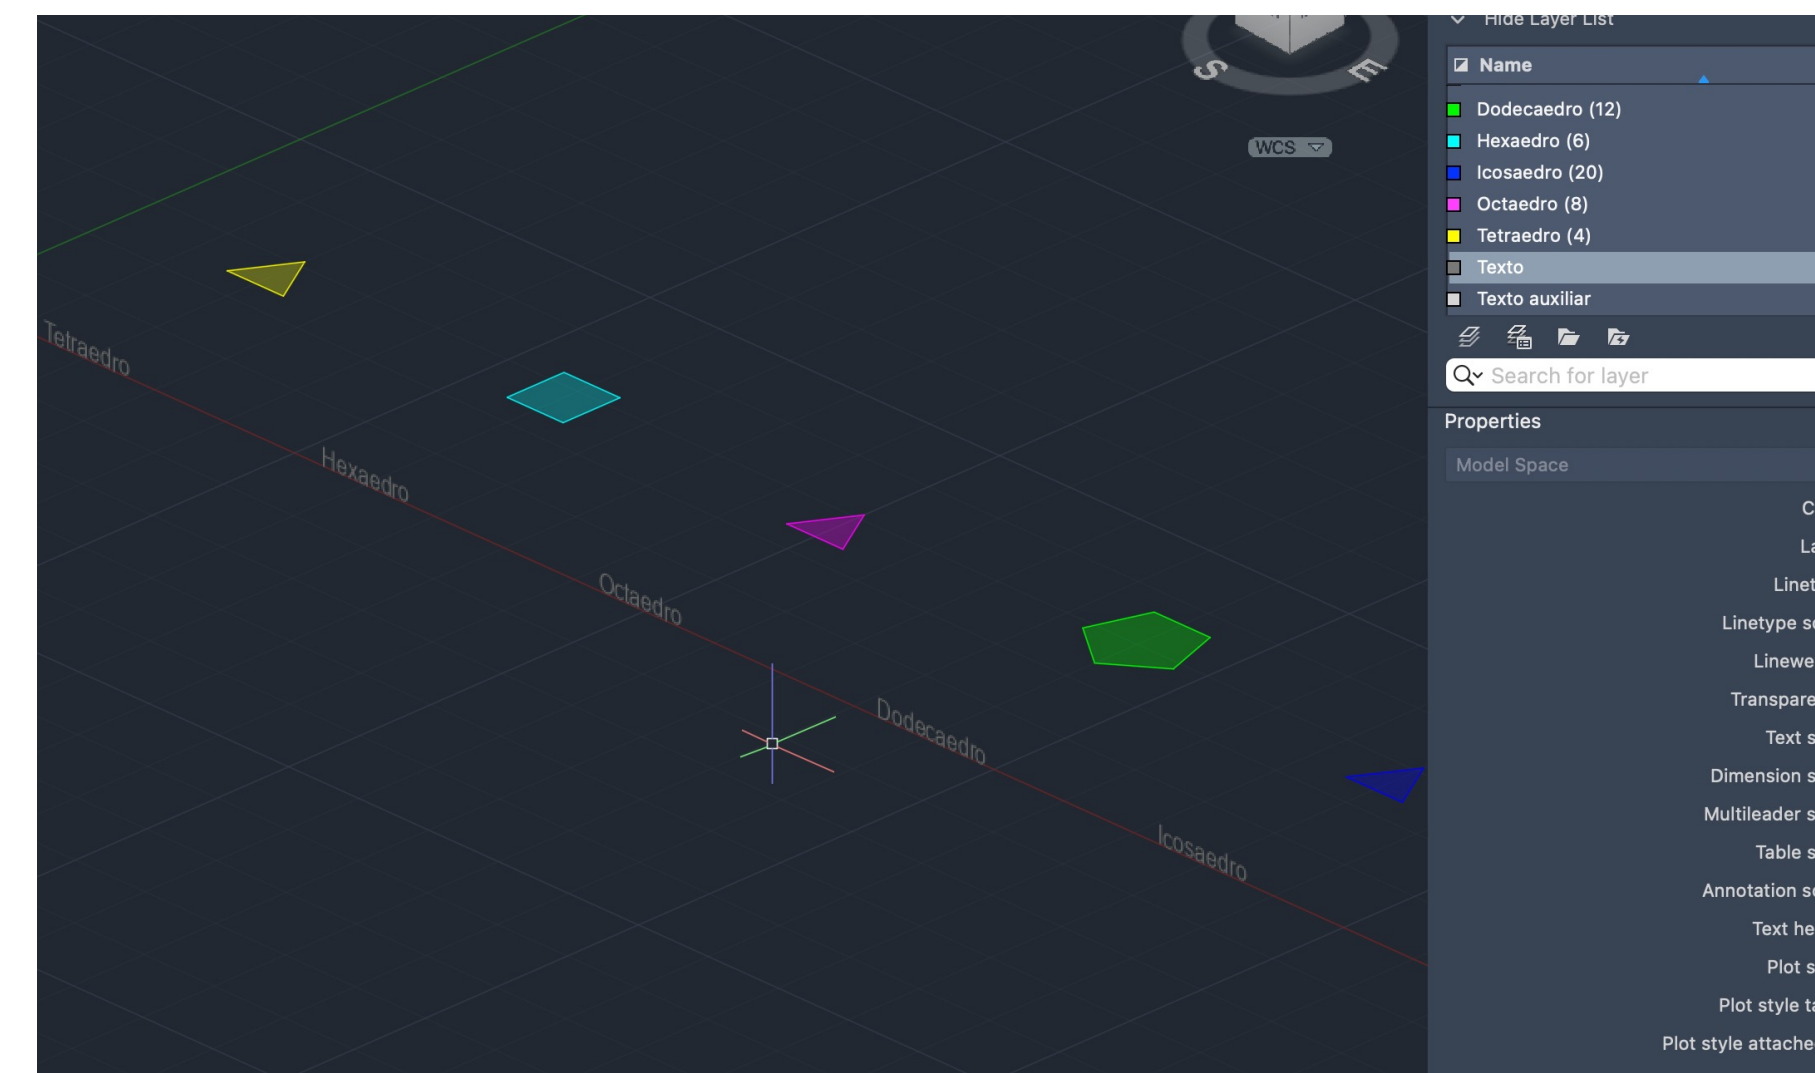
S
E
WCS
Tetraedro
Hexaedro
Octaedro
Dodecaedro
Icosaedro

Hide Layer List
Name
Dodecaedro (12)
Hexaedro (6)
Icosaedro (20)
Octaedro (8)
Tetraedro (4)
Texto
Texto auxiliar
Search for layer

Properties
Model Space
C
La
Linet
Linetype s
Linewe
Transpare
Text s
Dimension s
Multileader s
Table s
Annotation s
Text he
Plot s
Plot style t
Plot style attache